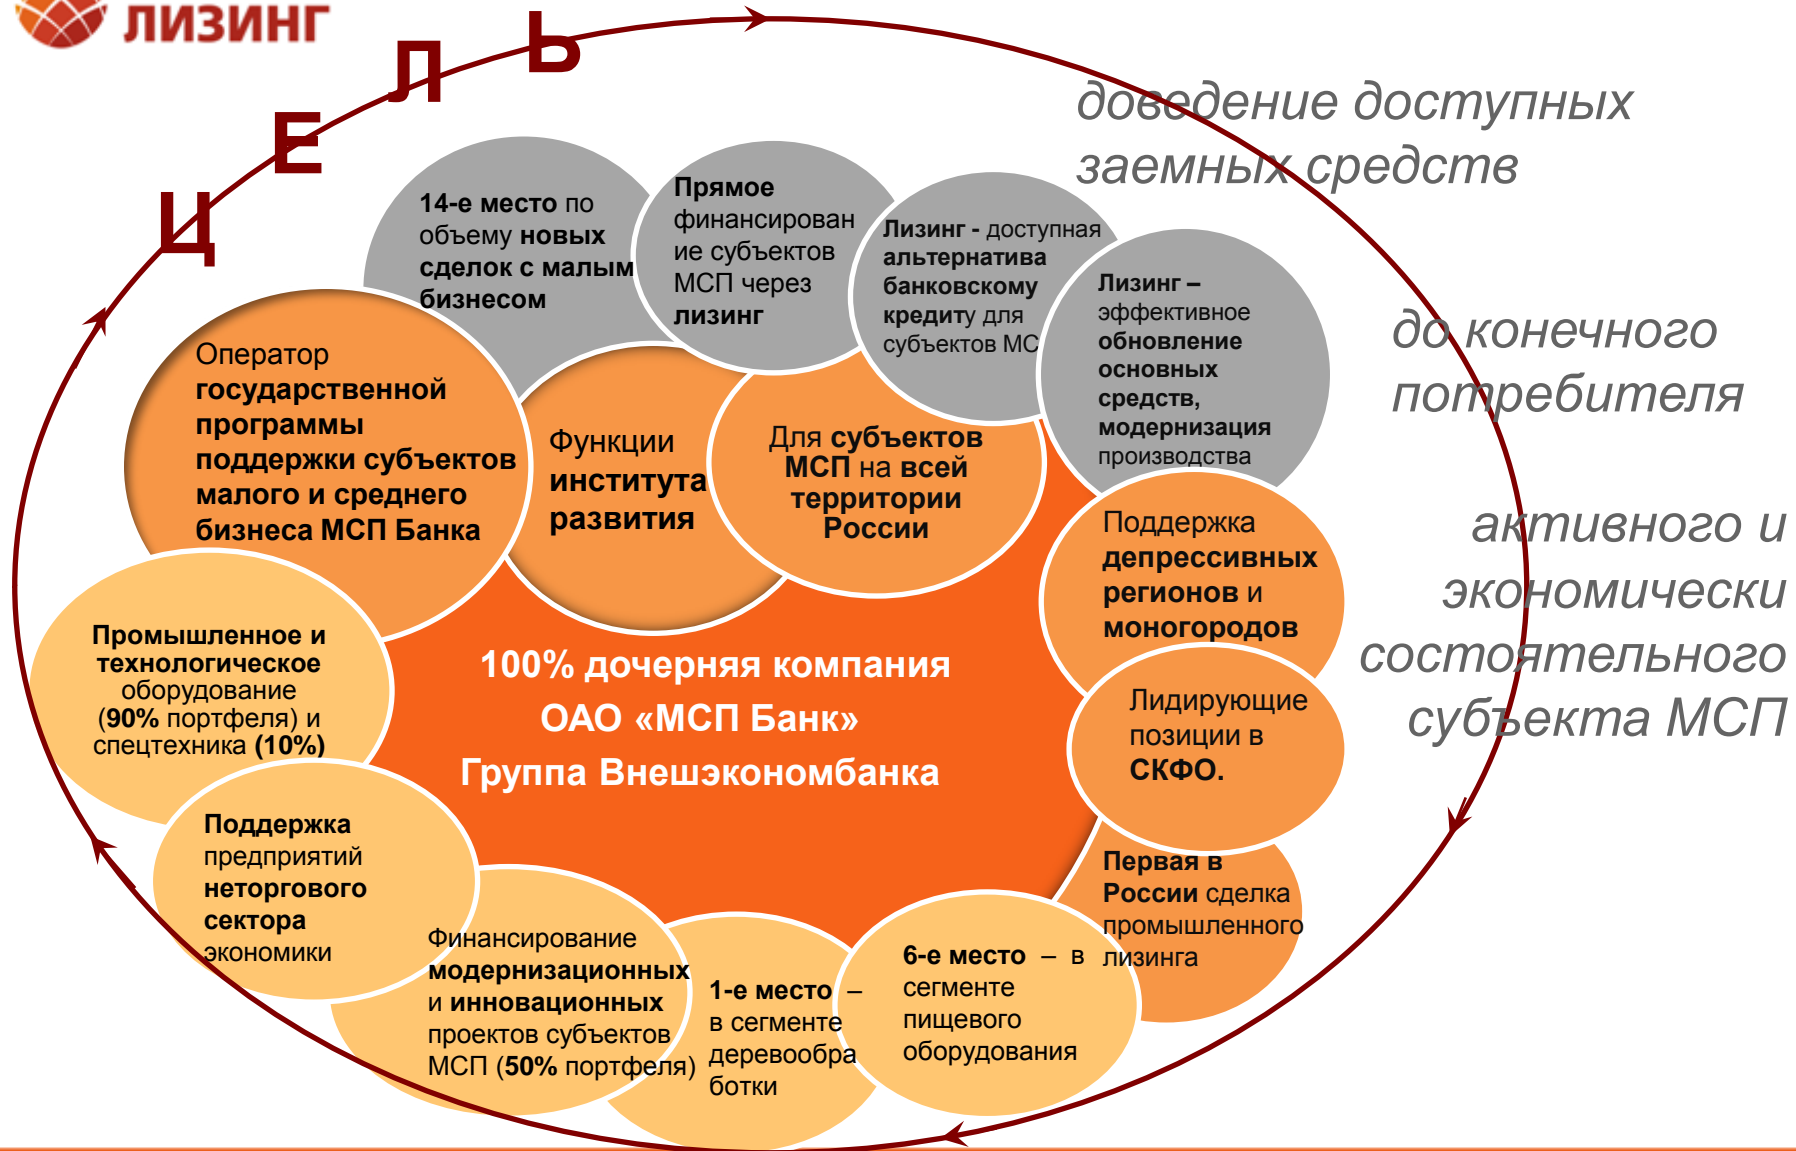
ЛИЗИНГ

Ц Е Л Ь

доведение доступных заемных средств

до конечного потребителя

активного и экономически состоятельного субъекта МСП

14-е место по объему новых сделок с малым бизнесом

Прямое финансирование субъектов МСП через лизинг

Лизинг - доступная альтернатива банковскому кредиту для субъектов МС

Лизинг – эффективное обновление основных средств, модернизация производства

Оператор государственной программы поддержки субъектов малого и среднего бизнеса МСП Банка

Функции института развития

Для субъектов МСП на всей территории России

Поддержка депрессивных регионов и моногородов

Лидирующие позиции в СКФО.

Промышленное и технологическое оборудование (90% портфеля) и спецтехника (10%)

100% дочерняя компания
ОАО «МСП Банк»
Группа Внешэкономбанка

Поддержка предприятий неторгового сектора экономики

Финансирование модернизационных и инновационных проектов субъектов МСП (50% портфеля)

1-е место – в сегменте деревообработки

6-е место – в сегменте пищевого оборудования

Первая в России сделка промышленного лизинга